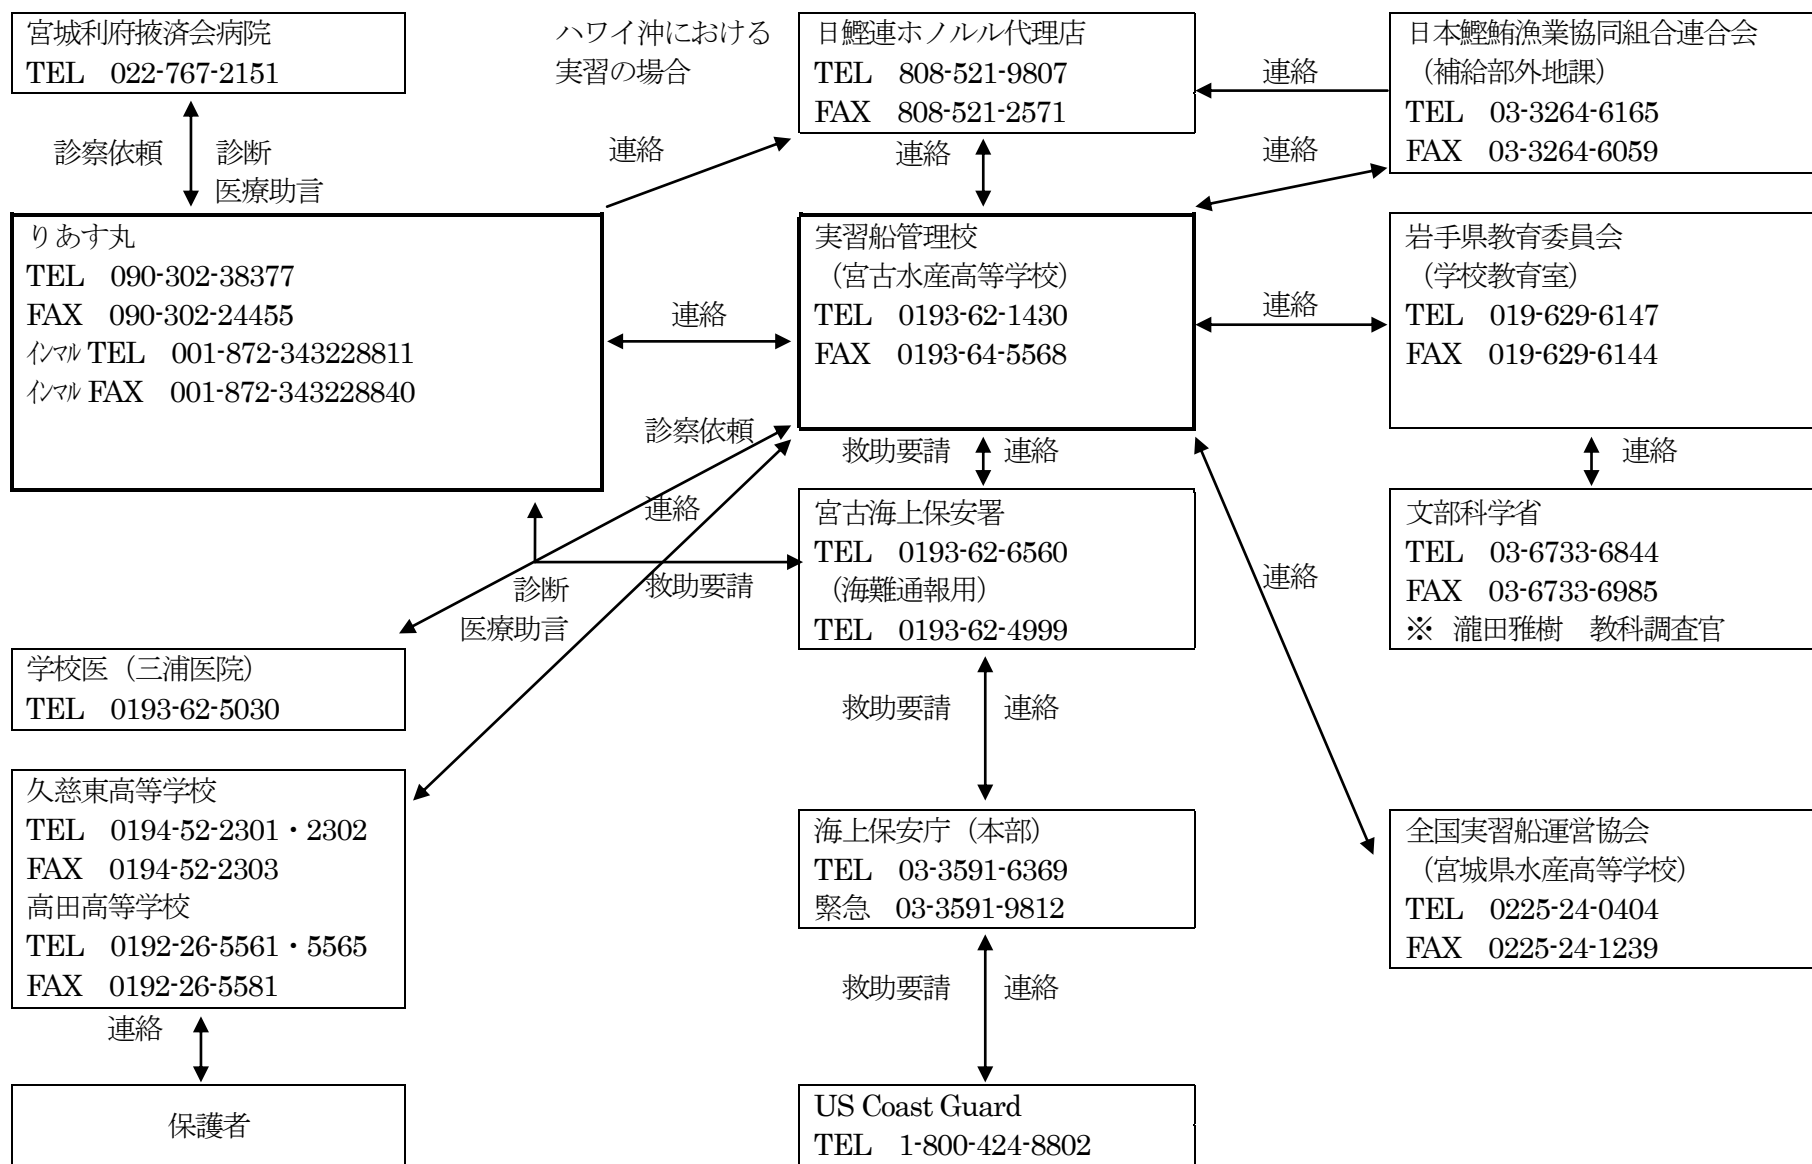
宮城利府掖済会病院
TEL　022-767-2151

ハワイ沖における実習の場合

日鰹連ホノルル代理店
TEL　808-521-9807
FAX　808-521-2571

連絡

日本鰹鮪漁業協同組合連合会
（補給部外地課）
TEL　03-3264-6165
FAX　03-3264-6059

診察依頼

診断
医療助言

連絡

連絡

連絡

りあす丸
TEL　090-302-38377
FAX　090-302-24455
ｲﾝﾏﾙ TEL　001-872-343228811
ｲﾝﾏﾙ FAX　001-872-343228840

連絡

実習船管理校
（宮古水産高等学校）
TEL　0193-62-1430
FAX　0193-64-5568

連絡

岩手県教育委員会
（学校教育室）
TEL　019-629-6147
FAX　019-629-6144

診察依頼

救助要請

連絡

連絡

連絡

宮古海上保安署
TEL　0193-62-6560
（海難通報用）
TEL　0193-62-4999

文部科学省
TEL　03-6733-6844
FAX　03-6733-6985
※ 瀧田雅樹　教科調査官

診断
医療助言

救助要請

連絡

学校医（三浦医院）
TEL　0193-62-5030

救助要請

連絡

久慈東高等学校
TEL　0194-52-2301・2302
FAX　0194-52-2303
高田高等学校
TEL　0192-26-5561・5565
FAX　0192-26-5581

海上保安庁（本部）
TEL　03-3591-6369
緊急　03-3591-9812

全国実習船運営協会
（宮城県水産高等学校）
TEL　0225-24-0404
FAX　0225-24-1239

連絡

救助要請

連絡

保護者

US Coast Guard
TEL　1-800-424-8802